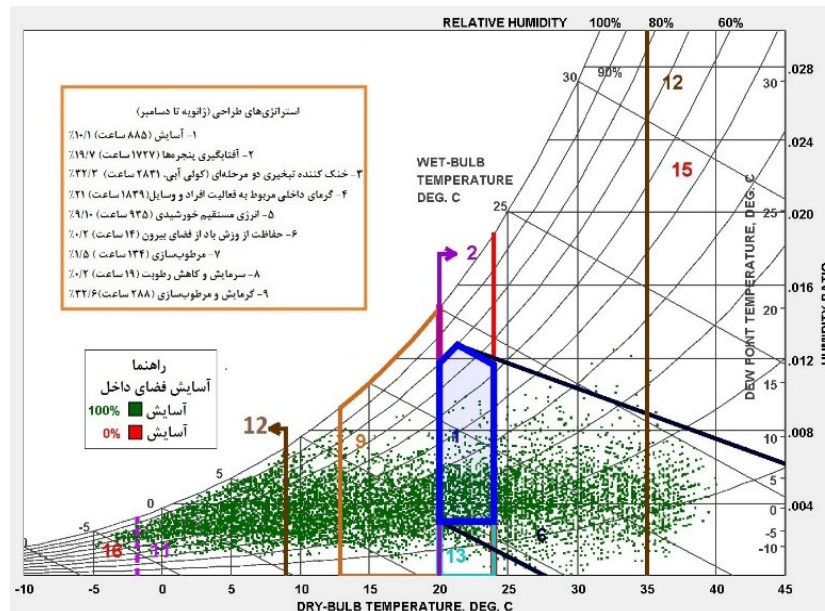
RELATIVE HUMIDITY 100% 80% 60%

30 90%

12

.028

30

استراتژی‌های طراحی (ژانویه تا دسامبر)

۱- آسایش (۸۸۵ ساعت) ۱۰/۱٪

۲- آفتابگیری پنجره‌ها (۱۷۲۷ ساعت) ۱۹/۷٪

۳- خنک کننده تبخیری دو مرحله‌ای (کولی آبی، ۲۸۳۱ ساعت) ۳۲/۳٪

۴- گرمای داخلی مربوط به فعالیت افراد و وسایل (۱۸۳۹ ساعت) ۲۱٪

۵- انرژی مستقیم خورشیدی (۹۳۵ ساعت) ۹/۱۰٪

۶- حفاظت از وزش باد از فضای بیرون (۱۴ ساعت) ۰/۲٪

۷- مرطوب‌سازی (۱۳۴ ساعت) ۱/۵٪

۸- سرمایش و کاهش رطوبت (۱۹ ساعت) ۰/۲٪

۹- گرمایش و مرطوب‌سازی (۲۸۸ ساعت) ۳۲/۶٪

WET-BULB TEMPERATURE DEG. C

.024

15

25

.020

25

2

DEW POINT TEMPERATURE, DEG. C

HUMIDITY RATIO

.016

20

20

.012

15

راهنما

آسایش فضای داخل

100% آسایش

0% آسایش

12

9

1

10

.008

5

5

.004

0

0

-5

-5

6

-10

16

17

13

-10 -5 0 5 10 15 20 25 30 35 40 45

DRY-BULB TEMPERATURE, DEG. C